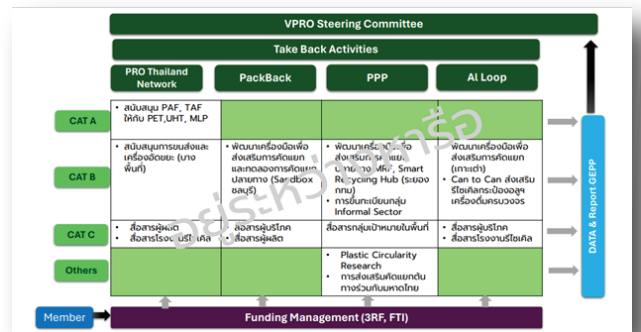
VPRO Steering Committee

Take Back Activities

| | PRO Thailand Network | PackBack | PPP | Al Loop |
|---|---|---|---|---|
| CAT A | • สนับสนุน PAF, TAF ให้กับ PET,UHT, MLP | | | |
| CAT B | • สนับสนุนการขนส่งและเครื่องอัดขยะ (บางพื้นที่) | • พัฒนาเครื่องมือเพื่อส่งเสริมการคัดแยกและถอดการคัดแยกปลายทาง (Sandbox ชลบุรี) | • พัฒนาเครื่อง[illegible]เพื่อส่งเสริม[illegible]แยก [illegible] Smart Recycling Hub (ระยอง กทม) • การขึ้นทะเบียนกลุ่ม Informal Sector | • พัฒนาเครื่องมือเพื่อส่งเสริมการคัดแยก (เกาะเต่า) • Can to Can ส่งเสริมรีไซเคิลกระป๋องอลูฯ เครื่องดื่มครบวงจร |
| CAT C | • สื่อสารผู้ผลิต • สื่อสารโรงงานรีไซเคิล | • สื่อสารผู้บริโภค • สื่อสารผู้ผลิต | สื่อสารกลุ่มเป้าหมายในพื้นที่ | • สื่อสารผู้บริโภค • สื่อสารโรงงานรีไซเคิล |
| Others | | | • Plastic Circularity Research • การส่งเสริมคัดแยกต้นทางร่วมกับมหาดไทย | |

DATA & Report GEPP

Member

Funding Management (3RF, FTI)

อยู่ระหว่างหารือ